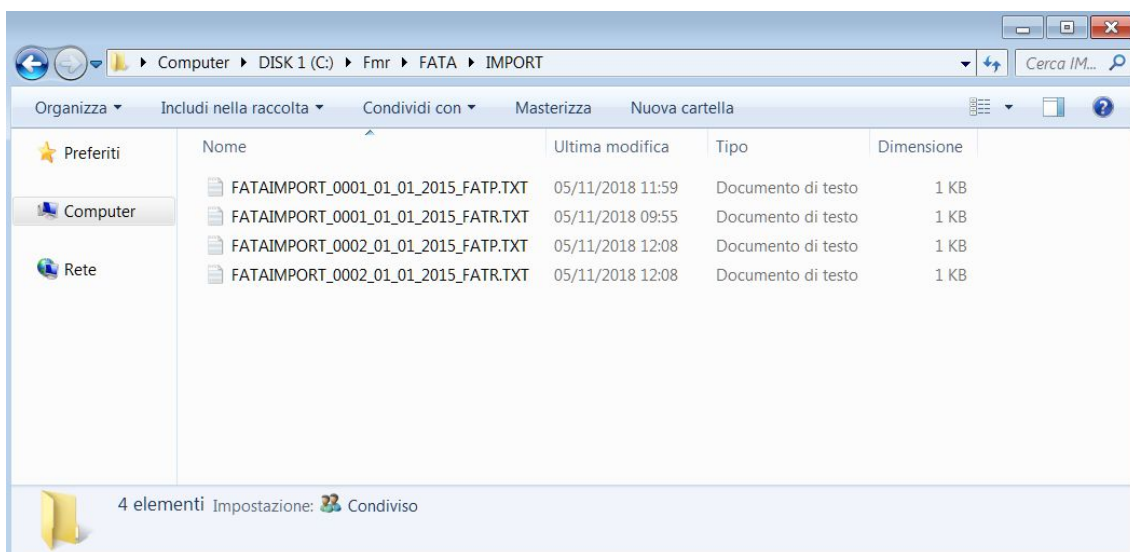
Computer ▸ DISK 1 (C:) ▸ Fmr ▸ FATA ▸ IMPORT

Cerca IM...

Organizza ▾ Includi nella raccolta ▾ Condividi con ▾ Masterizza Nuova cartella

Preferiti

Computer

Rete

| Nome | Ultima modifica | Tipo | Dimensione |
|---|---|---|---|
| FATAIMPORT_0001_01_01_2015_FATP.TXT | 05/11/2018 11:59 | Documento di testo | 1 KB |
| FATAIMPORT_0001_01_01_2015_FATR.TXT | 05/11/2018 09:55 | Documento di testo | 1 KB |
| FATAIMPORT_0002_01_01_2015_FATP.TXT | 05/11/2018 12:08 | Documento di testo | 1 KB |
| FATAIMPORT_0002_01_01_2015_FATR.TXT | 05/11/2018 12:08 | Documento di testo | 1 KB |

4 elementi Impostazione: Condiviso